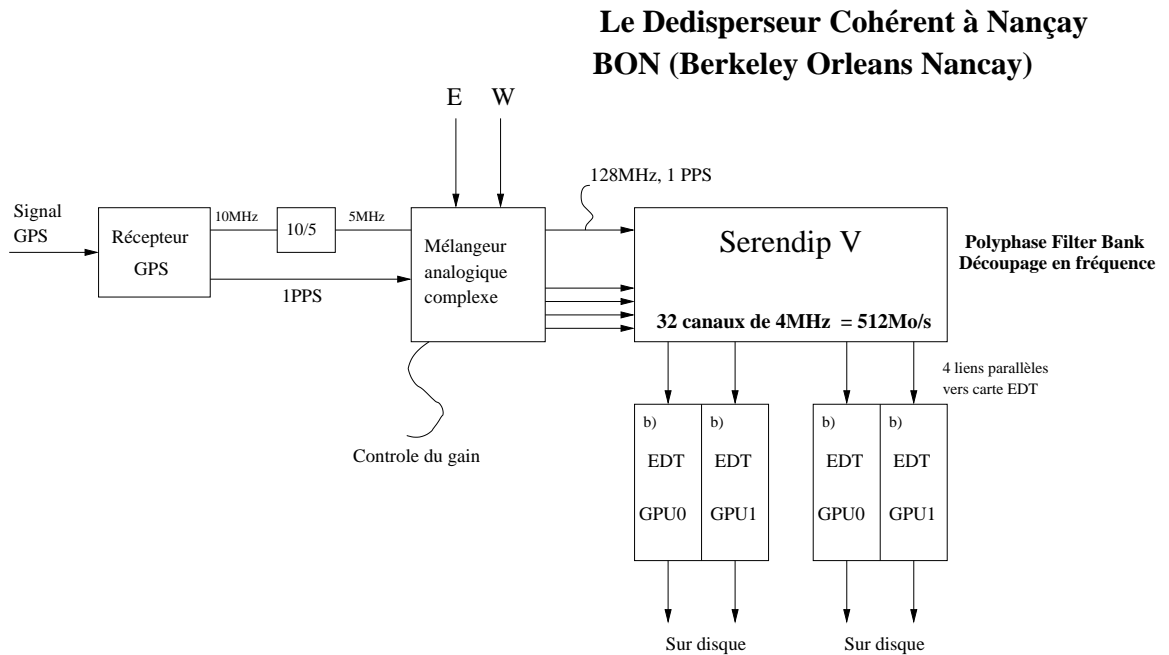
Le Dedisperseur Cohérent à Nançay
BON (Berkeley Orleans Nancay)

E W

Signal GPS

Récepteur GPS

10MHz

10/5

5MHz

1PPS

Mélangeur analogique complexe

128MHz, 1 PPS

Serendip V

Polyphase Filter Bank
Découpage en fréquence

32 canaux de 4MHz = 512Mo/s

4 liens parallèles vers carte EDT

Controle du gain

b) EDT GPU0

b) EDT GPU1

b) EDT GPU0

b) EDT GPU1

Sur disque

Sur disque